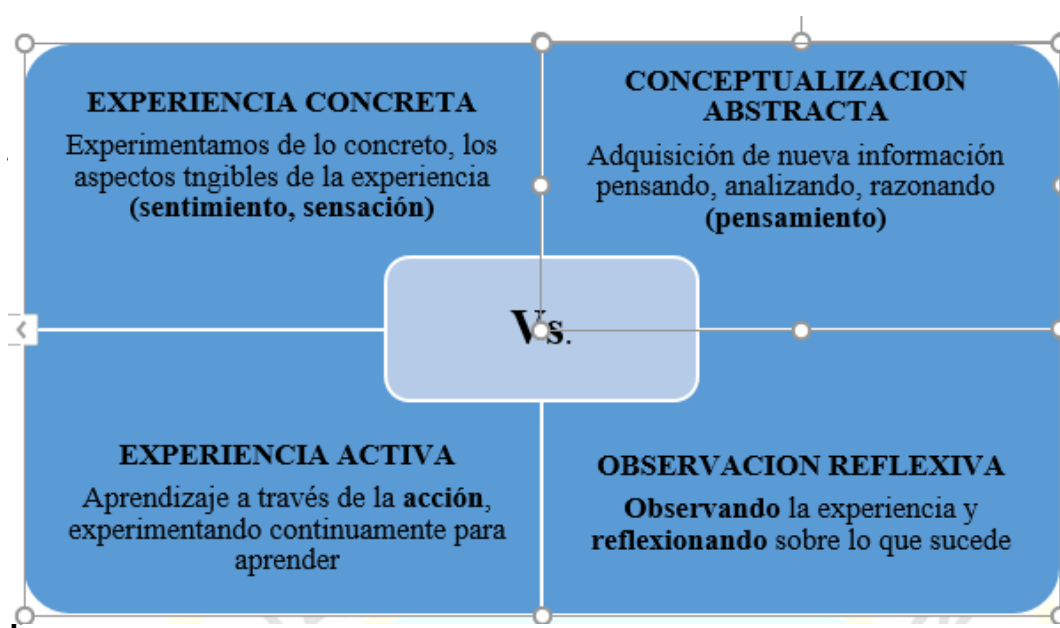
EXPERIENCIA CONCRETA

Experimentamos de lo concreto, los aspectos tngibles de la experiencia **(sentimiento, sensación)**

CONCEPTUALIZACION ABSTRACTA

Adquisición de nueva información pensando, analizando, razonando **(pensamiento)**

Vs.

EXPERIENCIA ACTIVA

Aprendizaje a través de la **acción**, experimentando continuamente para aprender

OBSERVACION REFLEXIVA

**Observando** la experiencia y **reflexionando** sobre lo que sucede